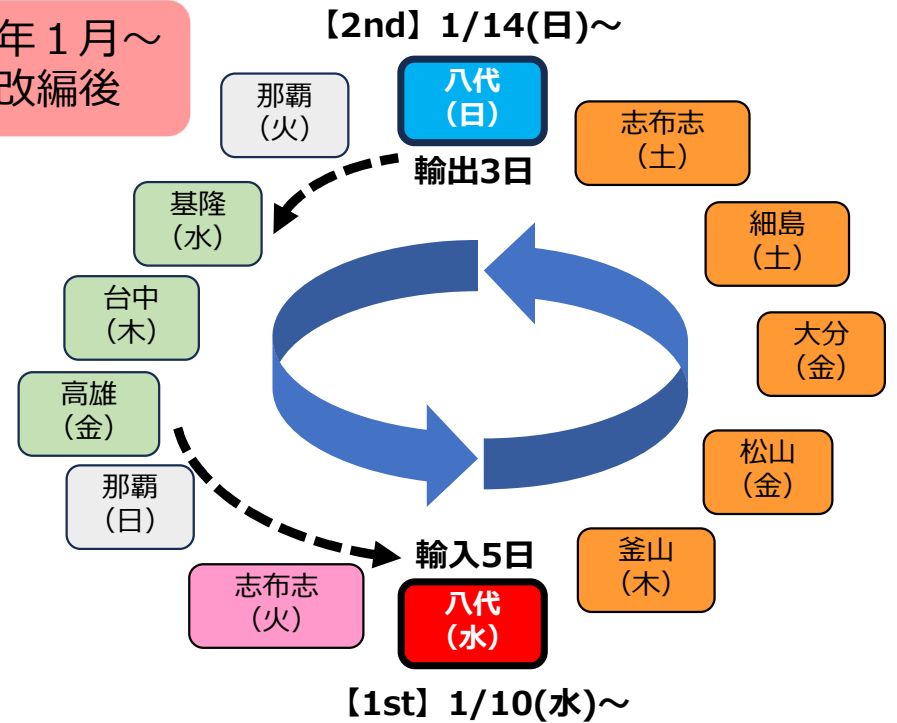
年１月～
改編後

【2nd】1/14(日)～

八代
(日)

輸出3日

那覇
（火）

基隆
（水）

台中
（木）

高雄
（金）

那覇
（日）

志布志
（火）

志布志
（土）

細島
（土）

大分
（金）

松山
（金）

釜山
（木）

輸入5日

八代
(水)

【1st】1/10(水)～